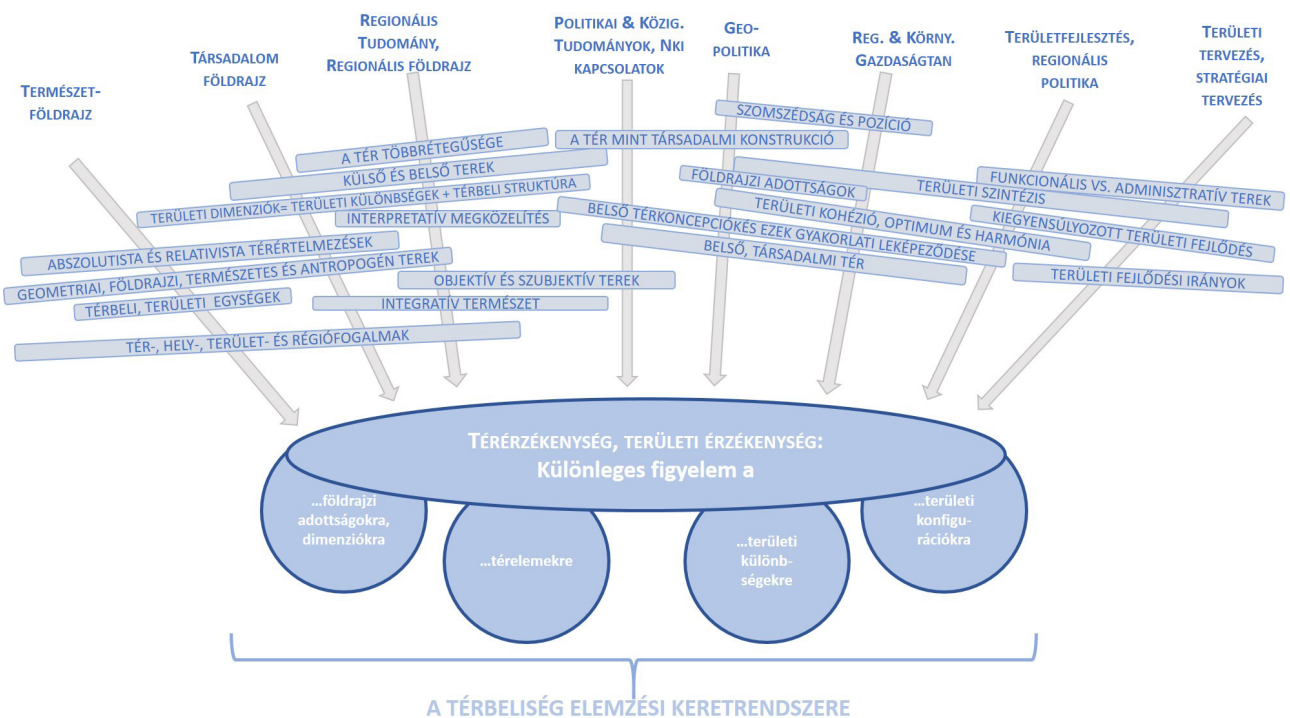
Természet-földrajz

Társadalom földrajz

Regionális Tudomány, Regionális földrajz

Politikai & Közig. Tudományok, Nki kapcsolatok

Geo-politika

Reg. & Körny. Gazdaságtan

Területfejlesztés, regionális politika

Területi tervezés, stratégiai tervezés

Szomszédság és pozíció

A tér mint társadalmi konstrukció

A tér többrétegűsége

Külső és belső terek

Területi dimenziók= területi különbségek + térbeli struktúra

Interpretatív megközelítés

Földrajzi adottságok

Területi kohézió, optimum és harmónia

Belső térkoncepciókés ezek gyakorlati leképeződése

Belső, társadalmi tér

Funkcionális vs. adminisztratív terek

Területi szintézis

Kiegyensúlyozott területi fejlődés

Területi fejlődési irányok

Abszolutista és relativista térértelmezések

Geometriai, földrajzi, természetes és antropogén terek

Térbeli, területi egységek

Objektív és szubjektív terek

Integratív természet

Tér-, hely-, terület- és régiófogalmak

Térérzékenység, területi érzékenység:
Különleges figyelem a

...földrajzi adottságokra, dimenziókra

...térelemekre

...területi különb-ségekre

...területi konfigu-rációkra

A térbeliség elemzési keretrendszere